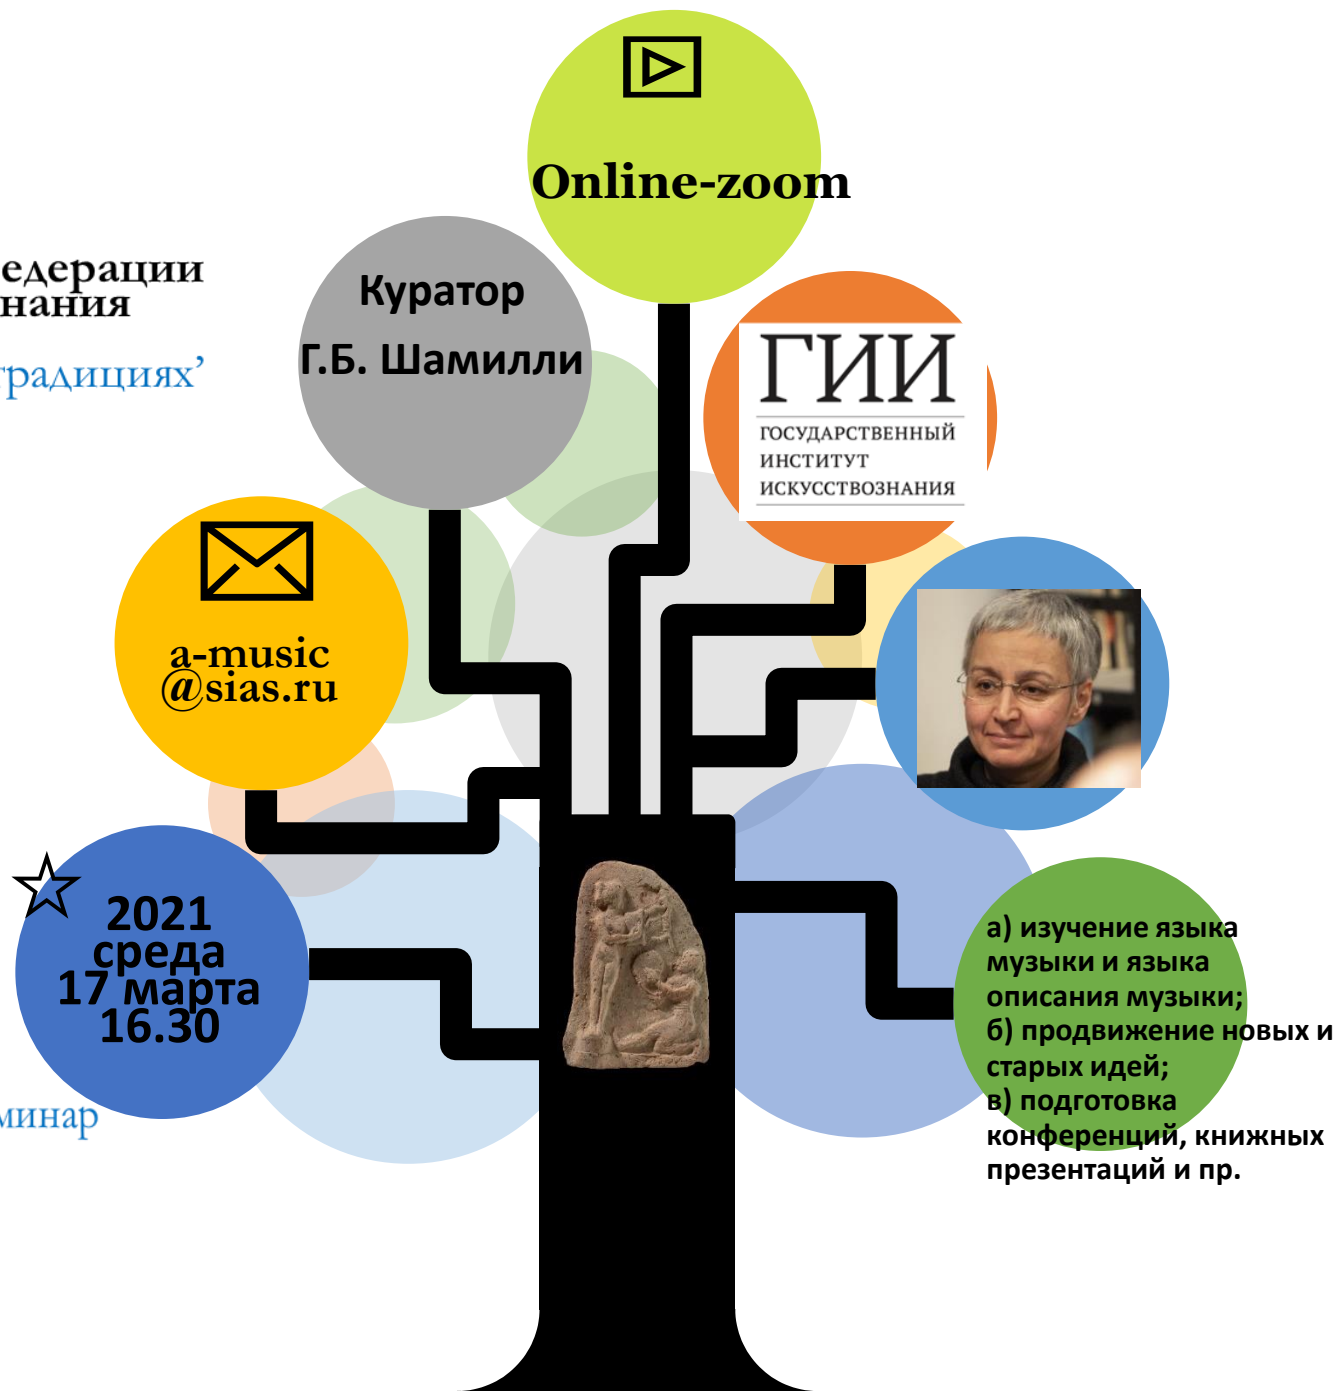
Online-zoom

едерации
нания

радициях'

Куратор
Г.Б. Шамилли

ГИИ
ГОСУДАРСТВЕННЫЙ
ИНСТИТУТ
ИСКУССТВОЗНАНИЯ

a-music
@sias.ru

2021
среда
17 марта
16.30

минар

а) изучение языка музыки и языка описания музыки;
б) продвижение новых и старых идей;
в) подготовка конференций, книжных презентаций и пр.